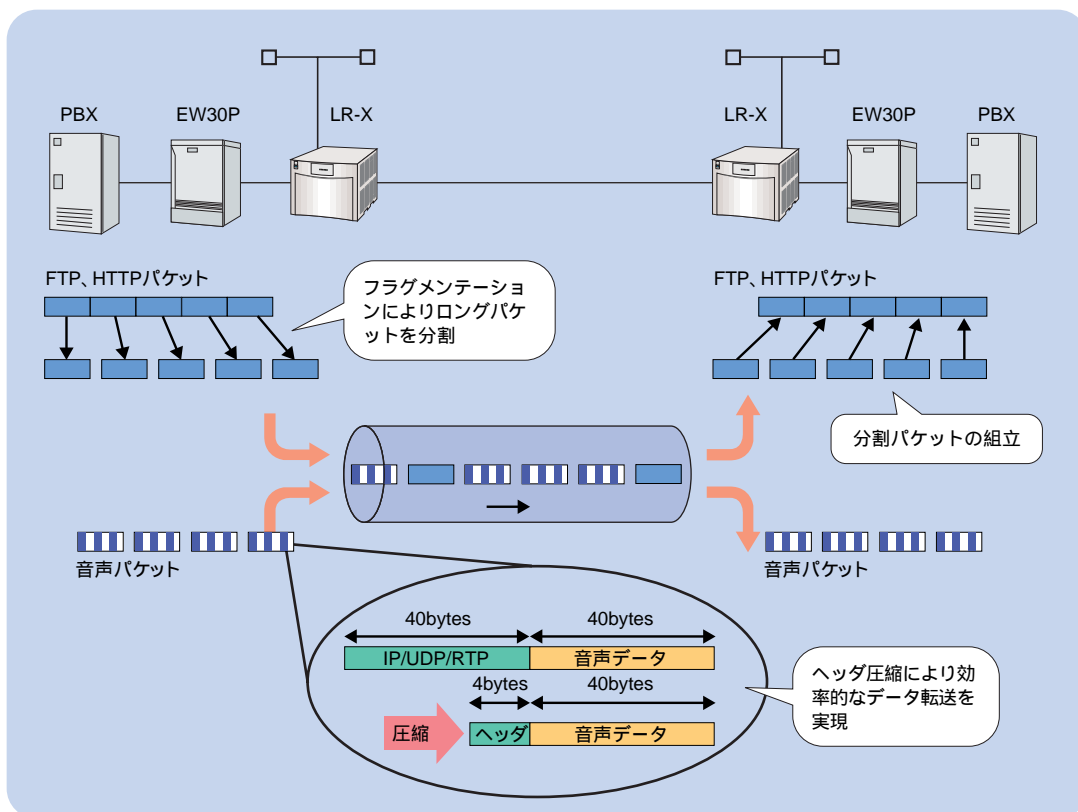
PBX
EW30P
LR-X
LR-X
EW30P
PBX

FTP、HTTPパケット

フラグメンテーションによりロングパケットを分割

FTP、HTTPパケット

分割パケットの組立

音声パケット

音声パケット

40bytes
40bytes
IP/UDP/RTP
音声データ
4bytes
40bytes
圧縮
ヘッダ
音声データ

ヘッダ圧縮により効率的なデータ転送を実現